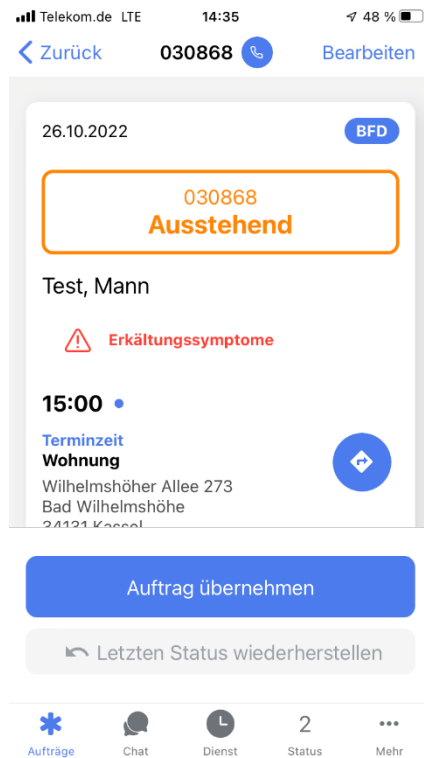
Telekom.de LTE 14:35 48 %

Zurück 030868 Bearbeiten

26.10.2022 BFD

030868
Ausstehend

Test, Mann

Erkältungssymptome

15:00

Terminzeit
Wohnung
Wilhelmshöher Allee 273
Bad Wilhelmshöhe
34131 Kassel

Auftrag übernehmen

Letzten Status wiederherstellen

Aufträge Chat Dienst 2 Status Mehr